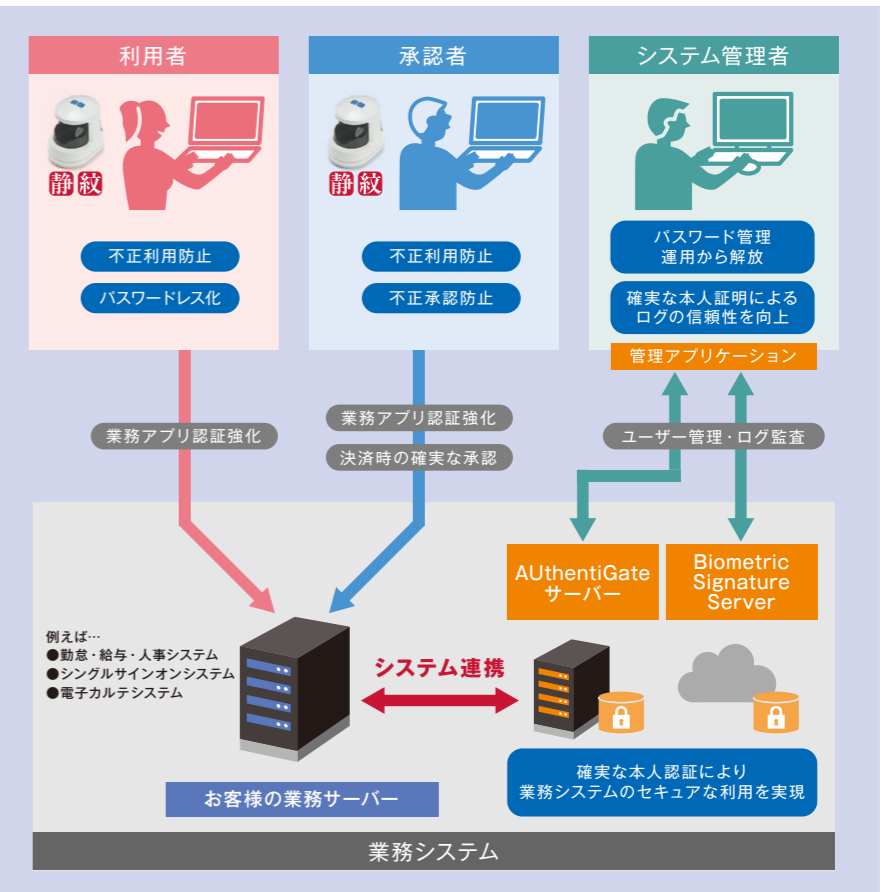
利用者

静紋

不正利用防止

パスワードレス化

承認者

静紋

不正利用防止

不正承認防止

システム管理者

パスワード管理
運用から解放

確実な本人証明による
ログの信頼性を向上

管理アプリケーション

業務アプリ認証強化

業務アプリ認証強化

決済時の確実な承認

ユーザー管理・ログ監査

AUthentiGate
サーバー

Biometric
Signature
Server

例えば…
●勤怠・給与・人事システム
●シングルサインオンシステム
●電子カルテシステム

システム連携

お客様の業務サーバー

確実な本人認証により
業務システムのセキュアな利用を実現

業務システム